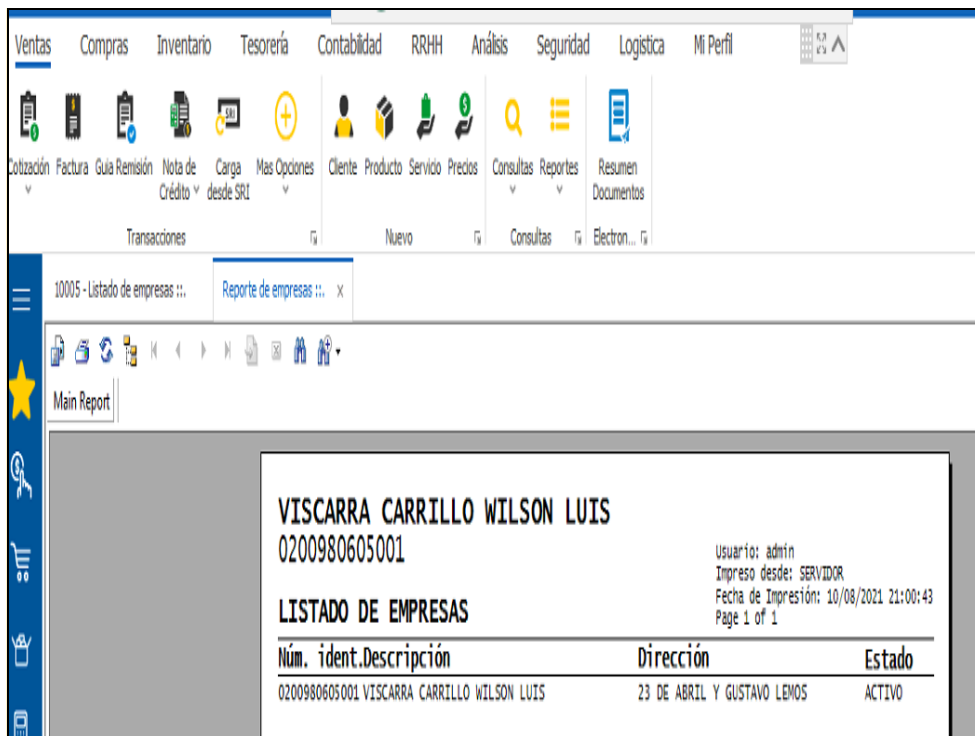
Ventas Compras Inventario Tesorería Contabilidad RRHH Análisis Seguridad Logística Mi Perfil

Cotización Factura Guía Remisión Nota de Crédito Carga desde SRI Mas Opciones Cliente Producto Servicio Precios Consultas Reportes Resumen Documentos

Transacciones Nuevo Consultas Electron...

10005 - Listado de empresas ::. Reporte de empresas ::. x

Main Report

VISCARRA CARRILLO WILSON LUIS
0200980605001

Usuario: admin
Impreso desde: SERVIDOR
Fecha de Impresión: 10/08/2021 21:00:43
Page 1 of 1

LISTADO DE EMPRESAS

| Núm. ident. | Descripción | Dirección | Estado |
|---|---|---|---|
| 0200980605001 | VISCARRA CARRILLO WILSON LUIS | 23 DE ABRIL Y GUSTAVO LEMOS | ACTIVO |